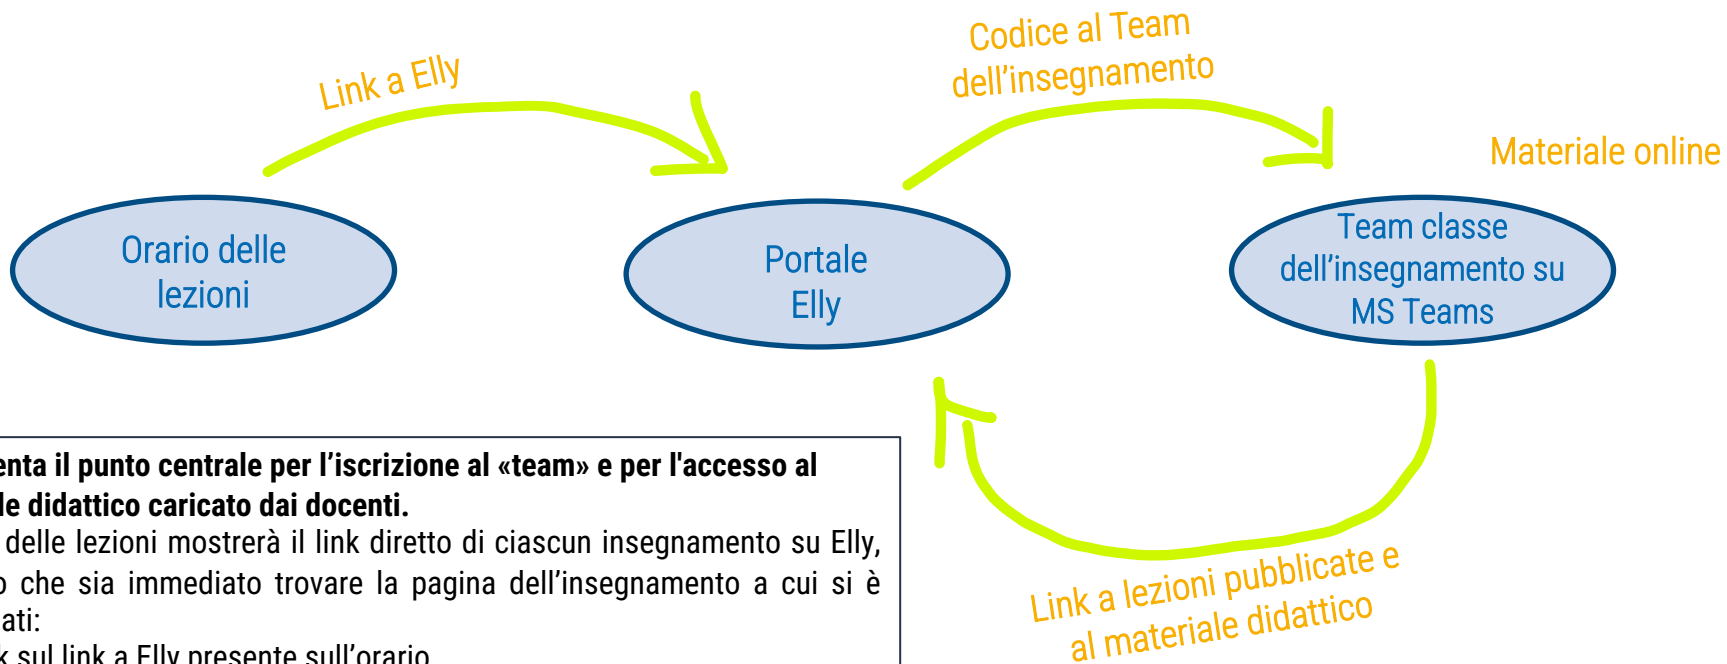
Link a Elly

Codice al Team dell’insegnamento

Materiale online

Orario delle lezioni

Portale Elly

Team classe dell’insegnamento su MS Teams

Link a lezioni pubblicate e al materiale didattico

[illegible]enta il punto centrale per l’iscrizione al «team» e per l'accesso al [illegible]le didattico caricato dai docenti.

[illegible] delle lezioni mostrerà il link diretto di ciascun insegnamento su Elly, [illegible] che sia immediato trovare la pagina dell’insegnamento a cui si è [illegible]ati:

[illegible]k sul link a Elly presente sull’orario